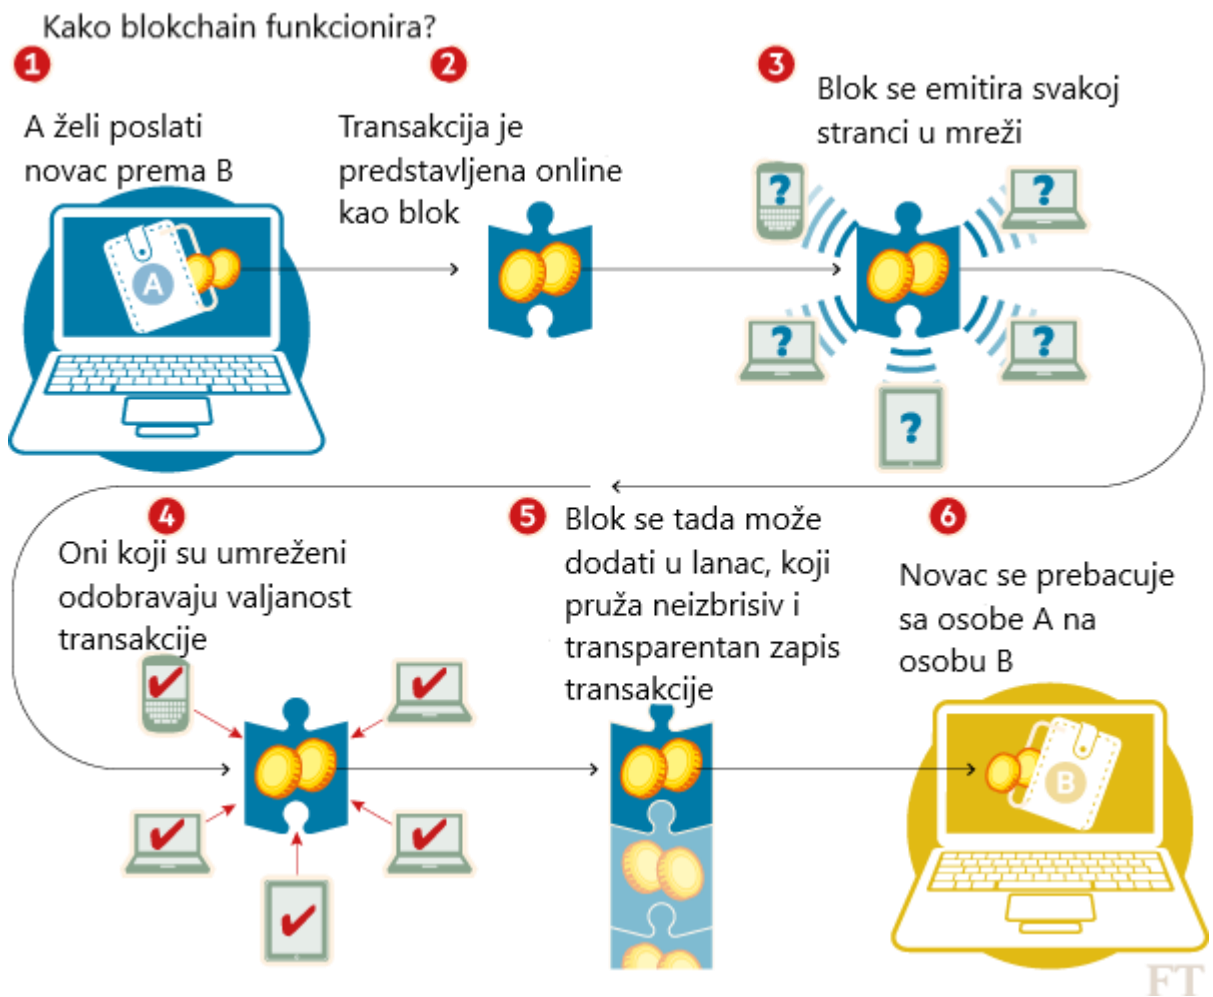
Kako blokchain funkcionira?

1

A želi poslati novac prema B

A

2

Transakcija je predstavljena online kao blok

3

Blok se emitira svakoj stranci u mreži

?

?

?

?

?

4

Oni koji su umreženi odobravaju valjanost transakcije

5

Blok se tada može dodati u lanac, koji pruža neizbrisiv i transparentan zapis transakcije

6

Novac se prebacuje sa osobe A na osobu B

B

FT